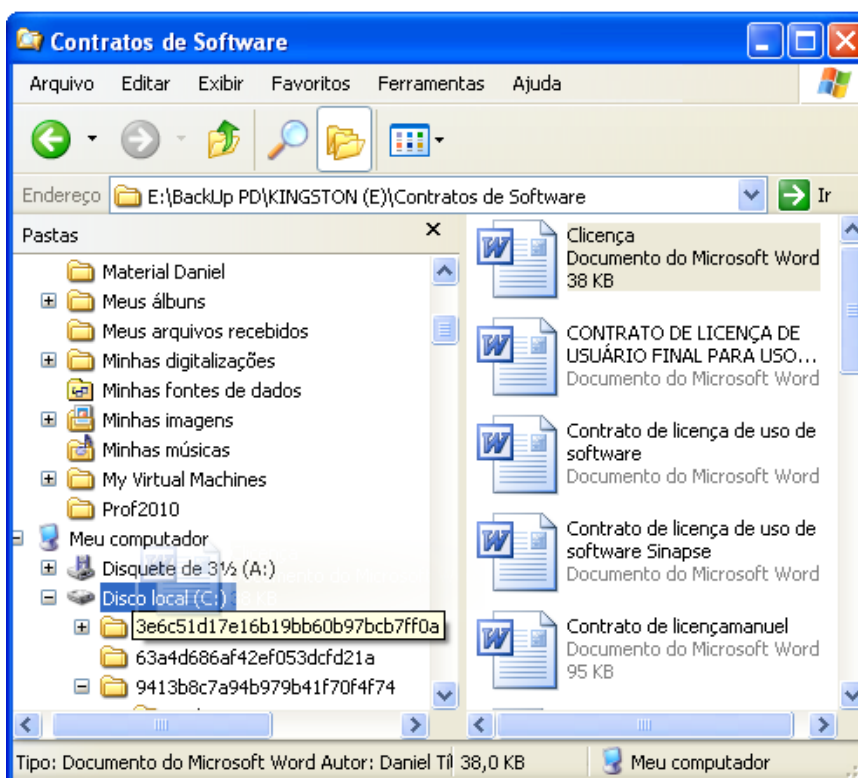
Contratos de Software

Arquivo Editar Exibir Favoritos Ferramentas Ajuda

Endereço E:\BackUp PD\KINGSTON (E)\Contratos de Software Ir

Pastas

Material Daniel
Meus álbuns
Meus arquivos recebidos
Minhas digitalizações
Minhas fontes de dados
Minhas imagens
Minhas músicas
My Virtual Machines
Prof2010
Meu computador
Disquete de 3½ (A:)
Disco local (C:) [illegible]
3e6c51d17e16b19bb60b97bcb7ff0a
63a4d686af42ef053dcfd21a
9413b8c7a94b979b41f70f4f74

Clicença
Documento do Microsoft Word
38 KB

CONTRATO DE LICENÇA DE USUÁRIO FINAL PARA USO...
Documento do Microsoft Word

Contrato de licença de uso de software
Documento do Microsoft Word

Contrato de licença de uso de software Sinapse
Documento do Microsoft Word

Contrato de licençamanuel
Documento do Microsoft Word
95 KB

Tipo: Documento do Microsoft Word Autor: Daniel Ti 38,0 KB Meu computador